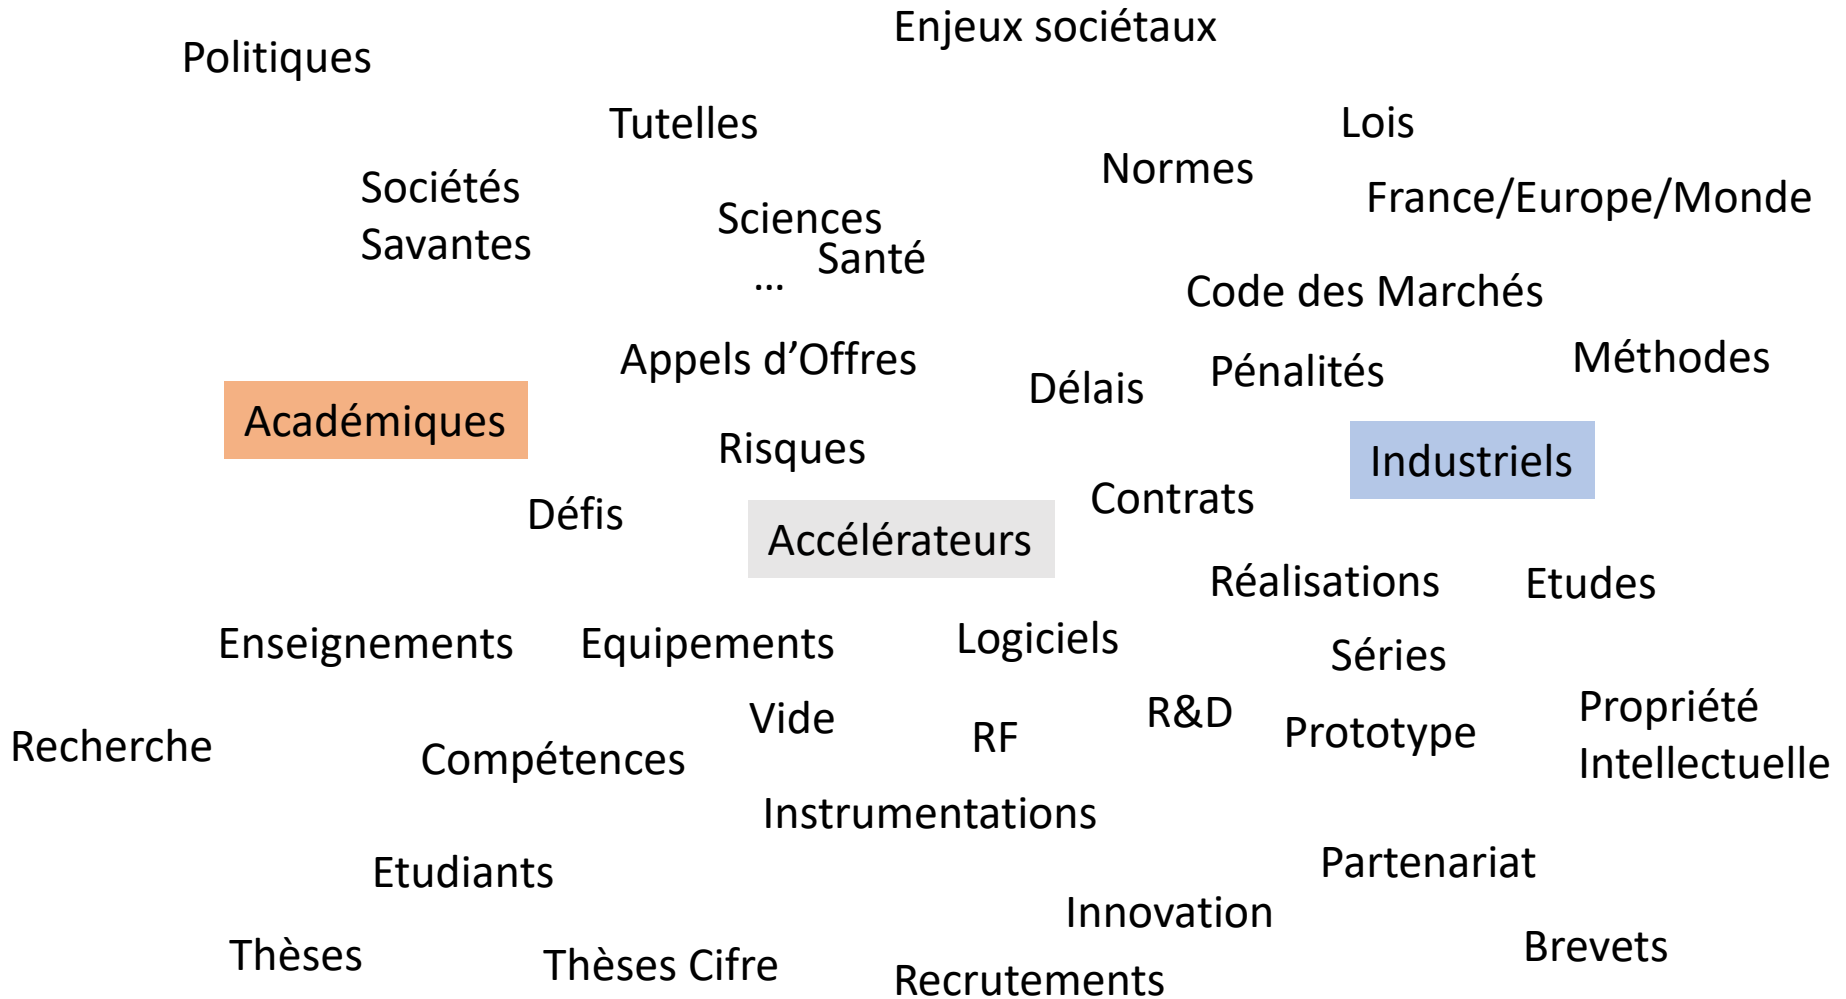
Enjeux sociétaux

Politiques

Tutelles

Lois

Normes

Sociétés Savantes

France/Europe/Monde

Sciences

Santé

…

Code des Marchés

Appels d’Offres

Méthodes

Délais

Pénalités

Académiques

Risques

Industriels

Contrats

Défis

Accélérateurs

Réalisations

Etudes

Enseignements

Equipements

Logiciels

Séries

Vide

R&D

Propriété Intellectuelle

Recherche

RF

Prototype

Compétences

Instrumentations

Partenariat

Etudiants

Innovation

Brevets

Thèses

Thèses Cifre

Recrutements